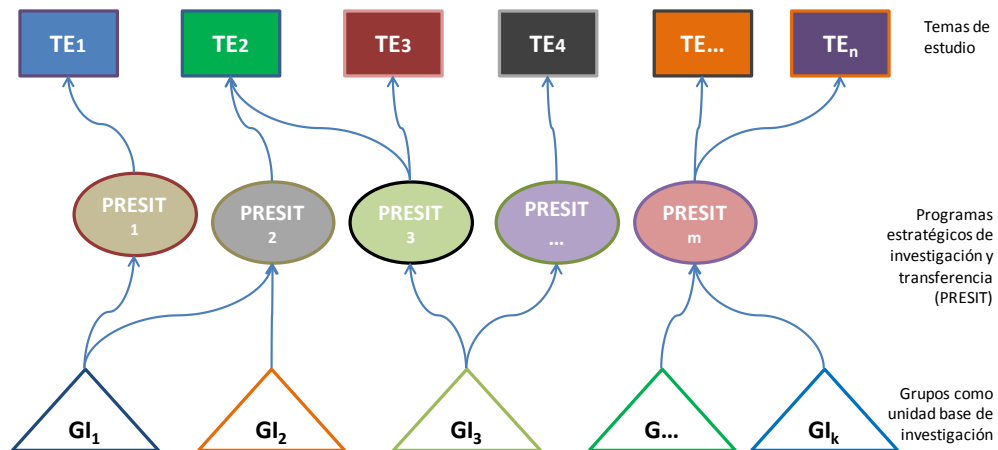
TE1

TE2

TE3

TE4

TE...

TE$_n$

Temas de estudio

PRESIT 1

PRESIT 2

PRESIT 3

PRESIT ...

PRESIT m

Programas estratégicos de investigación y transferencia (PRESIT)

GI$_1$

GI$_2$

GI$_3$

G...

GI$_k$

Grupos como unidad base de investigación